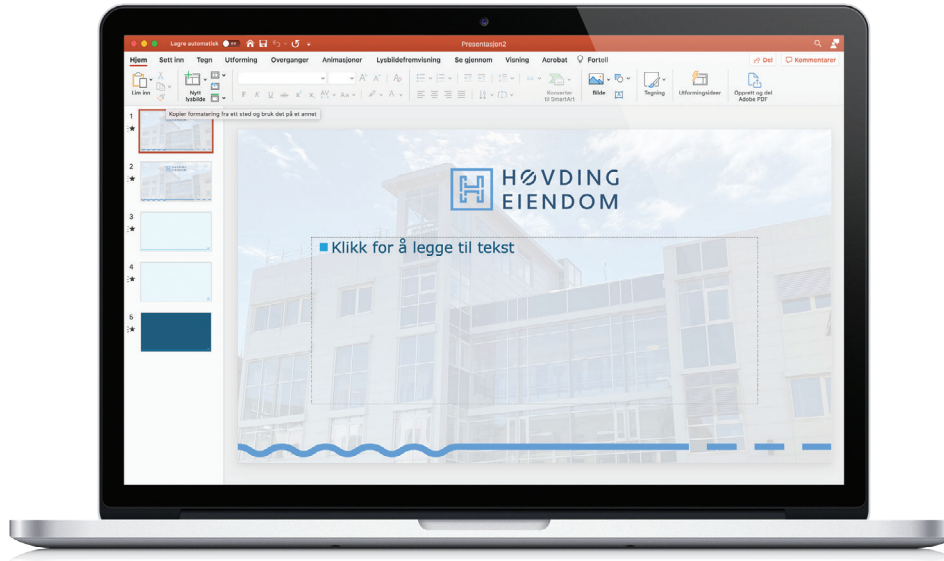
Lagre automatisk
Presentasjon2
Hjem Sett inn Tegn Utforming Overganger Animasjoner Lysbildefremvisning Se gjennom Visning Acrobat Fortell
Del Kommentarer
Lim inn
Nytt lysbilde
Konverter til SmartArt
Bilde
Tegning
Utformingsideer
Opprett og del Adobe PDF
Kopier formatering fra ett sted og bruk det på et annet
1
2
3
4
5
HØVDING EIENDOM
Klikk for å legge til tekst